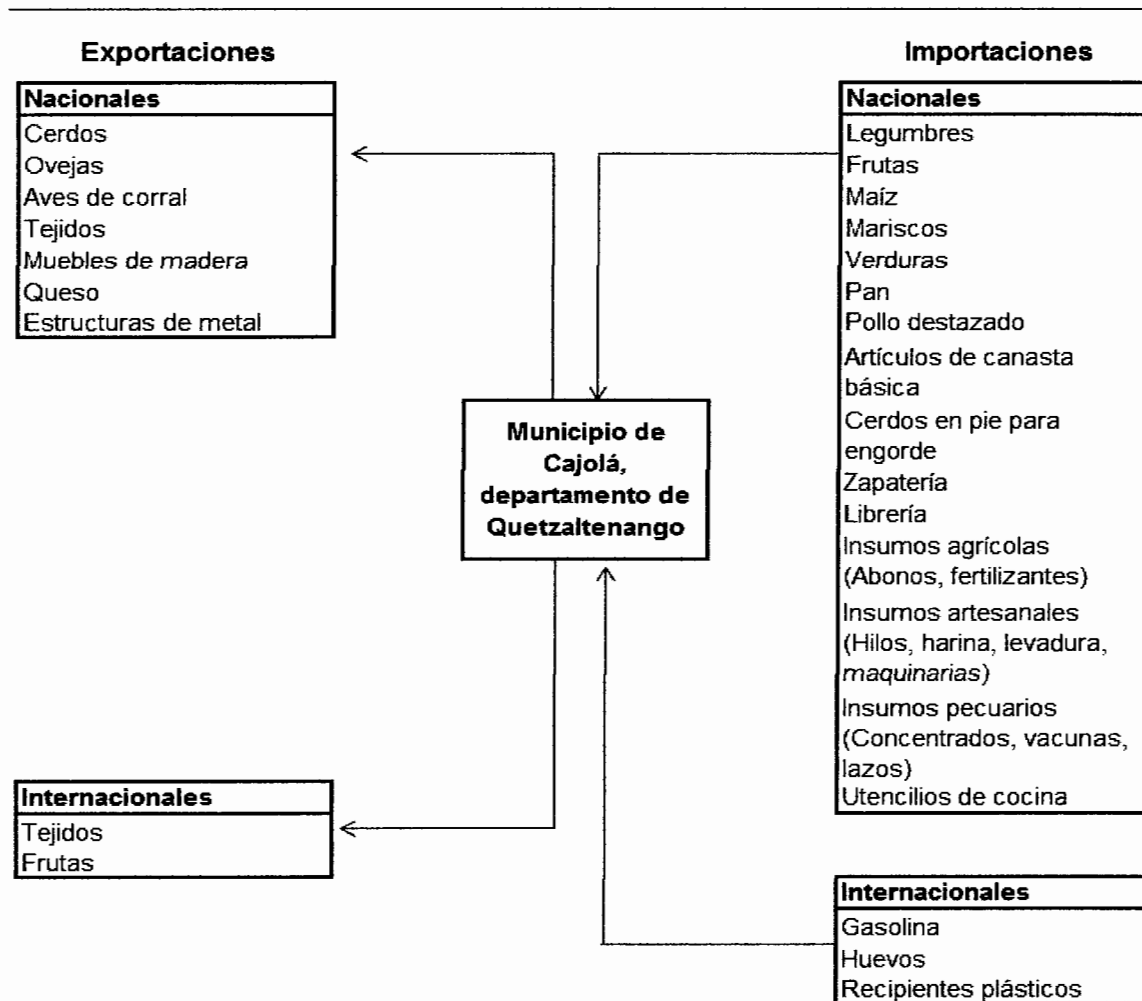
Exportaciones

Importaciones

| Nacionales |
|---|
| Cerdos |
| Ovejas |
| Aves de corral |
| Tejidos |
| Muebles de madera |
| Queso |
| Estructuras de metal |

| Nacionales |
|---|
| Legumbres |
| Frutas |
| Maíz |
| Mariscos |
| Verduras |
| Pan |
| Pollo destazado |
| Artículos de canasta básica |
| Cerdos en pie para engorde |
| Zapatería |
| Librería |
| Insumos agrícolas (Abonos, fertilizantes) |
| Insumos artesanales (Hilos, harina, levadura, maquinarias) |
| Insumos pecuarios (Concentrados, vacunas, lazos) |
| Utencilios de cocina |

Municipio de Cajolá, departamento de Quetzaltenango

| Internacionales |
|---|
| Tejidos |
| Frutas |

| Internacionales |
|---|
| Gasolina |
| Huevos |
| Recipientes plásticos |